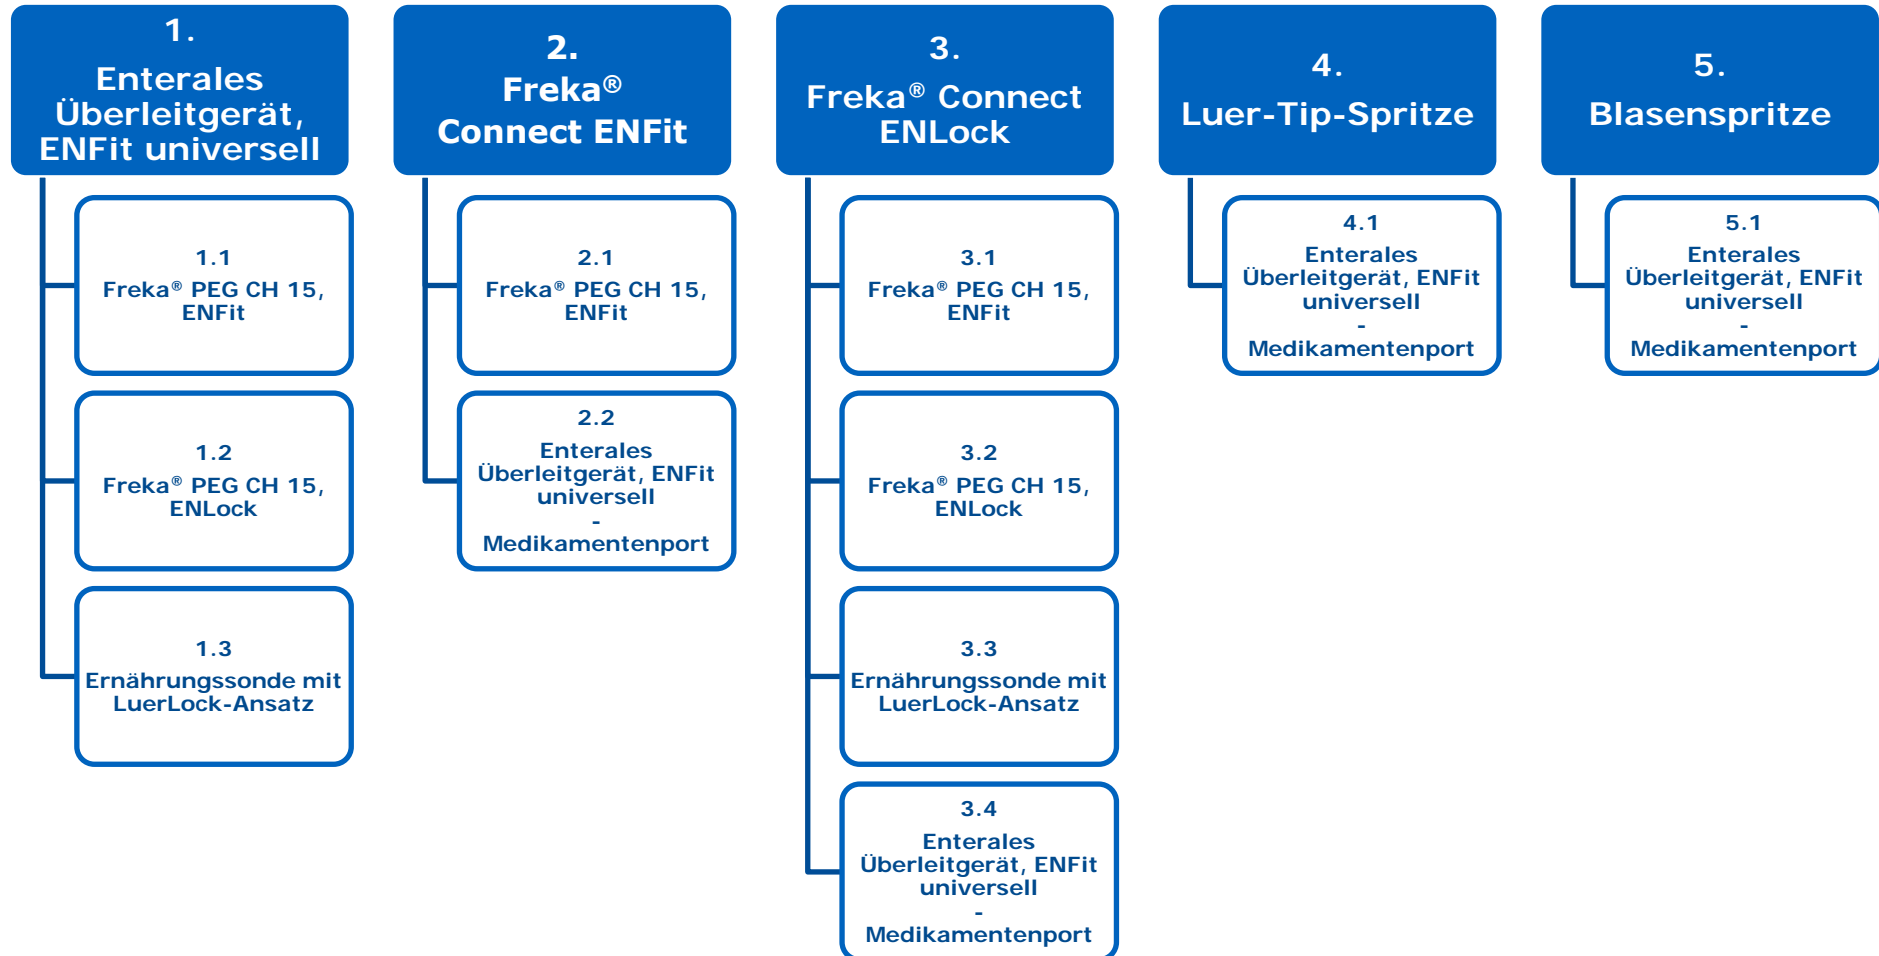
1.
Enterales Überleitgerät, ENFit universell

1.1
Freka® PEG CH 15, ENFit

1.2
Freka® PEG CH 15, ENLock

1.3
Ernährungssonde mit LuerLock-Ansatz

2.
Freka®
Connect ENFit

2.1
Freka® PEG CH 15, ENFit

2.2
Enterales Überleitgerät, ENFit universell
-
Medikamentenport

3.
Freka® Connect ENLock

3.1
Freka® PEG CH 15, ENFit

3.2
Freka® PEG CH 15, ENLock

3.3
Ernährungssonde mit LuerLock-Ansatz

3.4
Enterales Überleitgerät, ENFit universell
-
Medikamentenport

4.
Luer-Tip-Spritze

4.1
Enterales Überleitgerät, ENFit universell
-
Medikamentenport

5.
Blasenspritze

5.1
Enterales Überleitgerät, ENFit universell
-
Medikamentenport